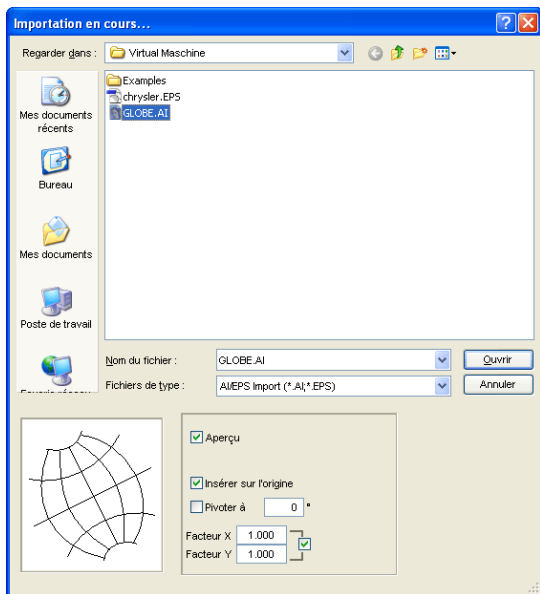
Importation en cours...

Regarder dans : Virtual Maschine

Mes documents récents

Bureau

Mes documents

Poste de travail

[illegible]

Examples
chrysler.EPS
GLOBE.AI

Nom du fichier : GLOBE.AI
Fichiers de type : AI/EPS Import (*.AI,*.EPS)

Ouvrir
Annuler

Aperçu

Insérer sur l'origine

Pivoter à 0 °

Facteur X 1.000
Facteur Y 1.000